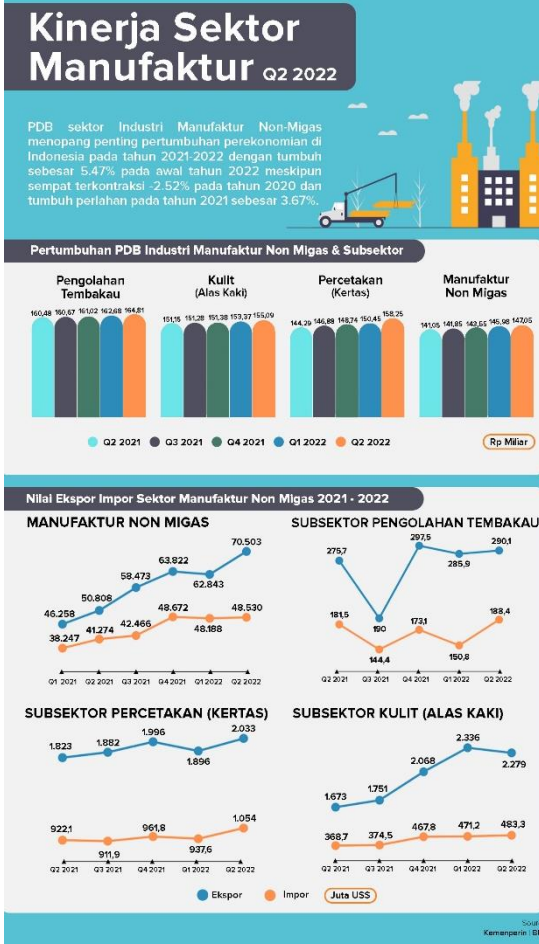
Kinerja Sektor Manufaktur Q2 2022

PDB sektor Industri Manufaktur Non-Migas menopang penting pertumbuhan perekonomian di Indonesia pada tahun 2021-2022 dengan tumbuh sebesar 5.47% pada awal tahun 2022 meskipun sempat terkontraksi -2.52% pada tahun 2020 dan tumbuh perlahan pada tahun 2021 sebesar 3.67%.

Pertumbuhan PDB Industri Manufaktur Non Migas & Subsektor

Pengolahan Tembakau
160,48 160,67 161,02 162,68 164,81

Kulit (Alas Kaki)
151,15 151,28 151,38 153,37 155,09

Percetakan (Kertas)
144,29 146,89 148,74 150,45 158,25

Manufaktur Non Migas
141,05 141,85 143,55 145,98 147,05

Q2 2021 Q3 2021 Q4 2021 Q1 2022 Q2 2022
Rp Miliar

Nilai Ekspor Impor Sektor Manufaktur Non Migas 2021 - 2022

MANUFAKTUR NON MIGAS
46.258 50.808 58.473 63.822 62.843 70.503
38.247 41.274 42.466 48.672 48.188 48.530
Q2 2021 Q3 2021 Q3 2021 Q4 2021 Q1 2022 Q2 2022

SUBSEKTOR PENGOLAHAN TEMBAKAU
275,7 190 297,5 285,9 290,1
181,5 144,4 173,1 150,8 188,4
Q2 2021 Q3 2021 Q4 2021 Q1 2022 Q2 2022

SUBSEKTOR PERCETAKAN (KERTAS)
1.823 1.882 1.996 1.896 2.033
922,1 911,9 961,8 937,6 1.054
Q2 2021 Q3 2021 Q4 2021 Q1 2022 Q2 2022

SUBSEKTOR KULIT (ALAS KAKI)
1.673 1.751 2.068 2.336 2.279
368,7 374,5 467,8 471,2 483,3
Q2 2021 Q3 2021 Q4 2021 Q1 2022 Q2 2022

Ekspor Impor Juta US$

Sour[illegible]
Kemenperin | B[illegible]